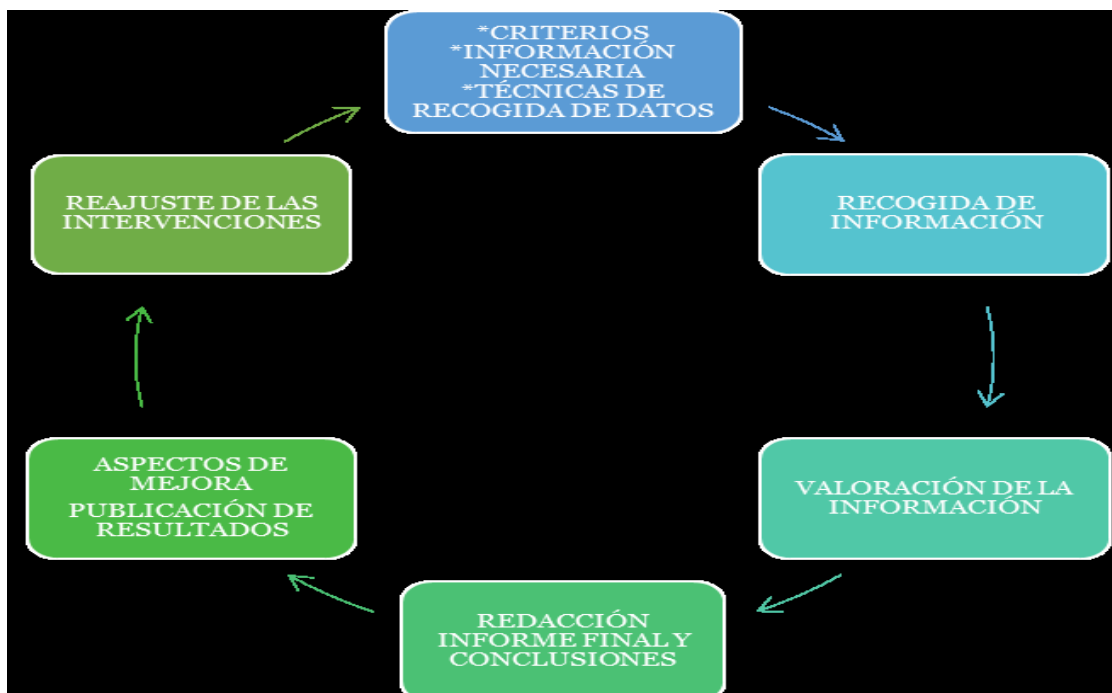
*CRITERIOS
*INFORMACIÓN NECESARIA
*TÉCNICAS DE RECOGIDA DE DATOS

RECOGIDA DE INFORMACIÓN

VALORACIÓN DE LA INFORMACIÓN

REDACCIÓN INFORME FINAL Y CONCLUSIONES

ASPECTOS DE MEJORA
PUBLICACIÓN DE RESULTADOS

REAJUSTE DE LAS INTERVENCIONES